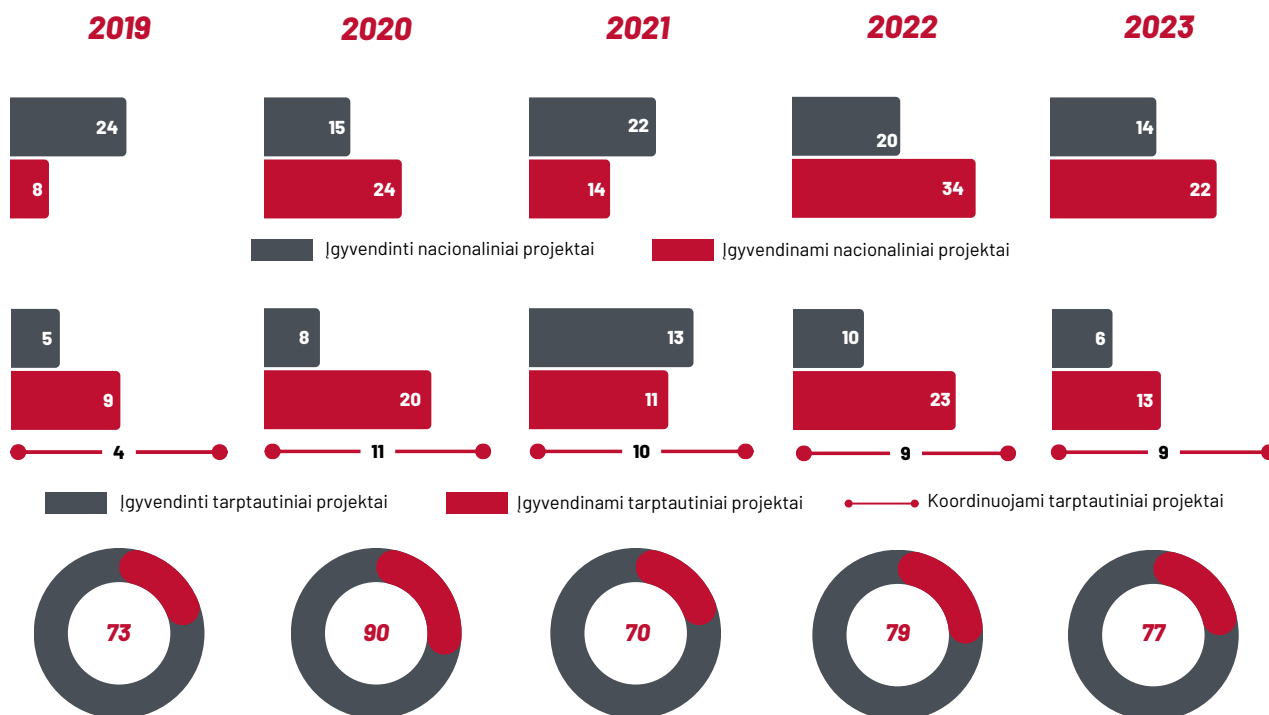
2019

2020

2021

2022

2023

24
8

15
24

22
14

20
34

14
22

Įgyvendinti nacionaliniai projektai

Įgyvendinami nacionaliniai projektai

5
9
4

8
20
11

13
11
10

10
23
9

6
13
9

Įgyvendinti tarptautiniai projektai

Įgyvendinami tarptautiniai projektai

Koordinuojami tarptautiniai projektai

73

90

70

79

77